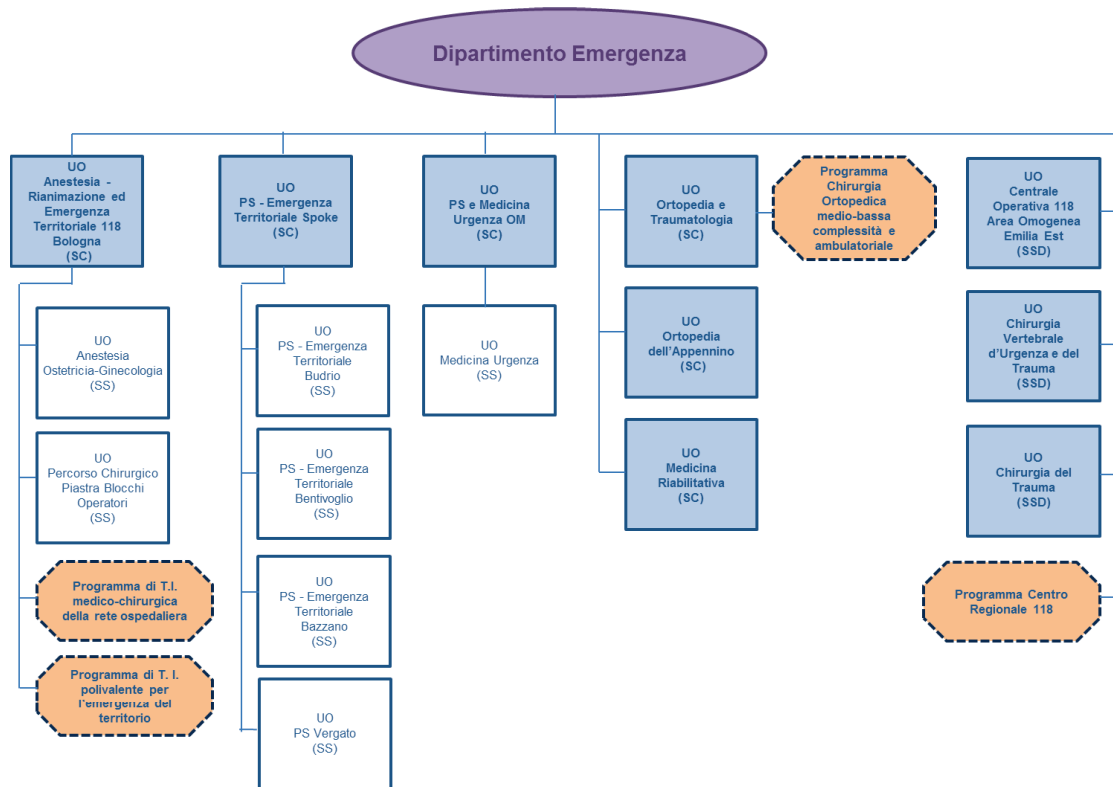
Dipartimento Emergenza

UO
Anestesia - Rianimazione ed Emergenza Territoriale 118 Bologna
(SC)

UO
Anestesia Ostetricia-Ginecologia
(SS)

UO
Percorso Chirurgico Piastra Blocchi Operatori
(SS)

Programma di T.I. medico-chirurgica della rete ospedaliera

Programma di T. I. polivalente per l'emergenza del territorio

UO
PS - Emergenza Territoriale Spoke
(SC)

UO
PS - Emergenza Territoriale Budrio
(SS)

UO
PS - Emergenza Territoriale Bentivoglio
(SS)

UO
PS - Emergenza Territoriale Bazzano
(SS)

UO
PS Vergato
(SS)

UO
PS e Medicina Urgenza OM
(SC)

UO
Medicina Urgenza
(SS)

UO
Ortopedia e Traumatologia
(SC)

Programma Chirurgia Ortopedica medio-bassa complessità e ambulatoriale

UO
Ortopedia dell'Appennino
(SC)

UO
Medicina Riabilitativa
(SC)

UO
Centrale Operativa 118 Area Omogenea Emilia Est
(SSD)

UO
Chirurgia Vertebrale d'Urgenza e del Trauma
(SSD)

UO
Chirurgia del Trauma
(SSD)

Programma Centro Regionale 118